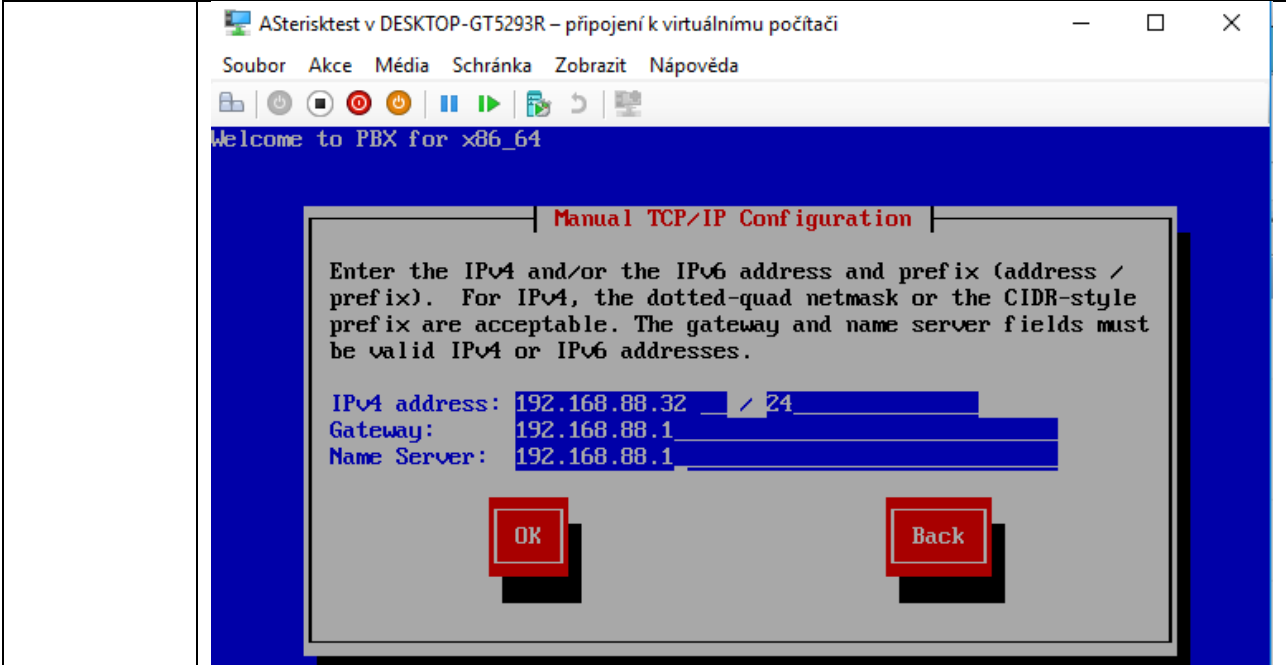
ASterisktest v DESKTOP-GT5293R – připojení k virtuálnímu počítači

Soubor Akce Média Schránka Zobrazit Nápověda

Welcome to PBX for x86_64

Manual TCP/IP Configuration

Enter the IPv4 and/or the IPv6 address and prefix (address / prefix). For IPv4, the dotted-quad netmask or the CIDR-style prefix are acceptable. The gateway and name server fields must be valid IPv4 or IPv6 addresses.

IPv4 address: 192.168.88.32 / 24
Gateway: 192.168.88.1
Name Server: 192.168.88.1

OK

Back